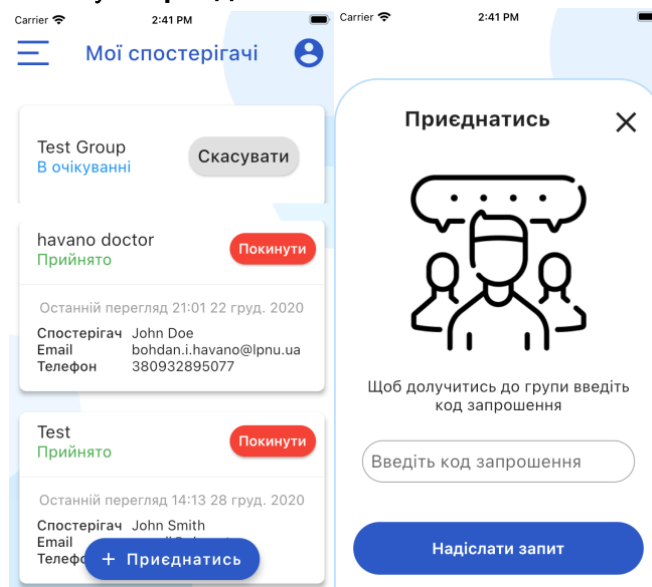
Carrier 2:41 PM

Мої спостерігачі

Test Group
В очікуванні
Скасувати

havano doctor
Прийнято
Покинути

Останній перегляд 21:01 22 груд. 2020

| | |
|---|---|
| Спостерігач | John Doe |
| Email | bohdan.i.havano@lpnu.ua |
| Телефон | 380932895077 |

Test
Прийнято
Покинути

Останній перегляд 14:13 28 груд. 2020

| | |
|---|---|
| Спостерігач | John Smith |
| Email | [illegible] |
| Телефо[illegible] | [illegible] |

+ Приєднатись

Carrier 2:41 PM

Приєднатись

Щоб долучитись до групи введіть код запрошення

Введіть код запрошення

Надіслати запит